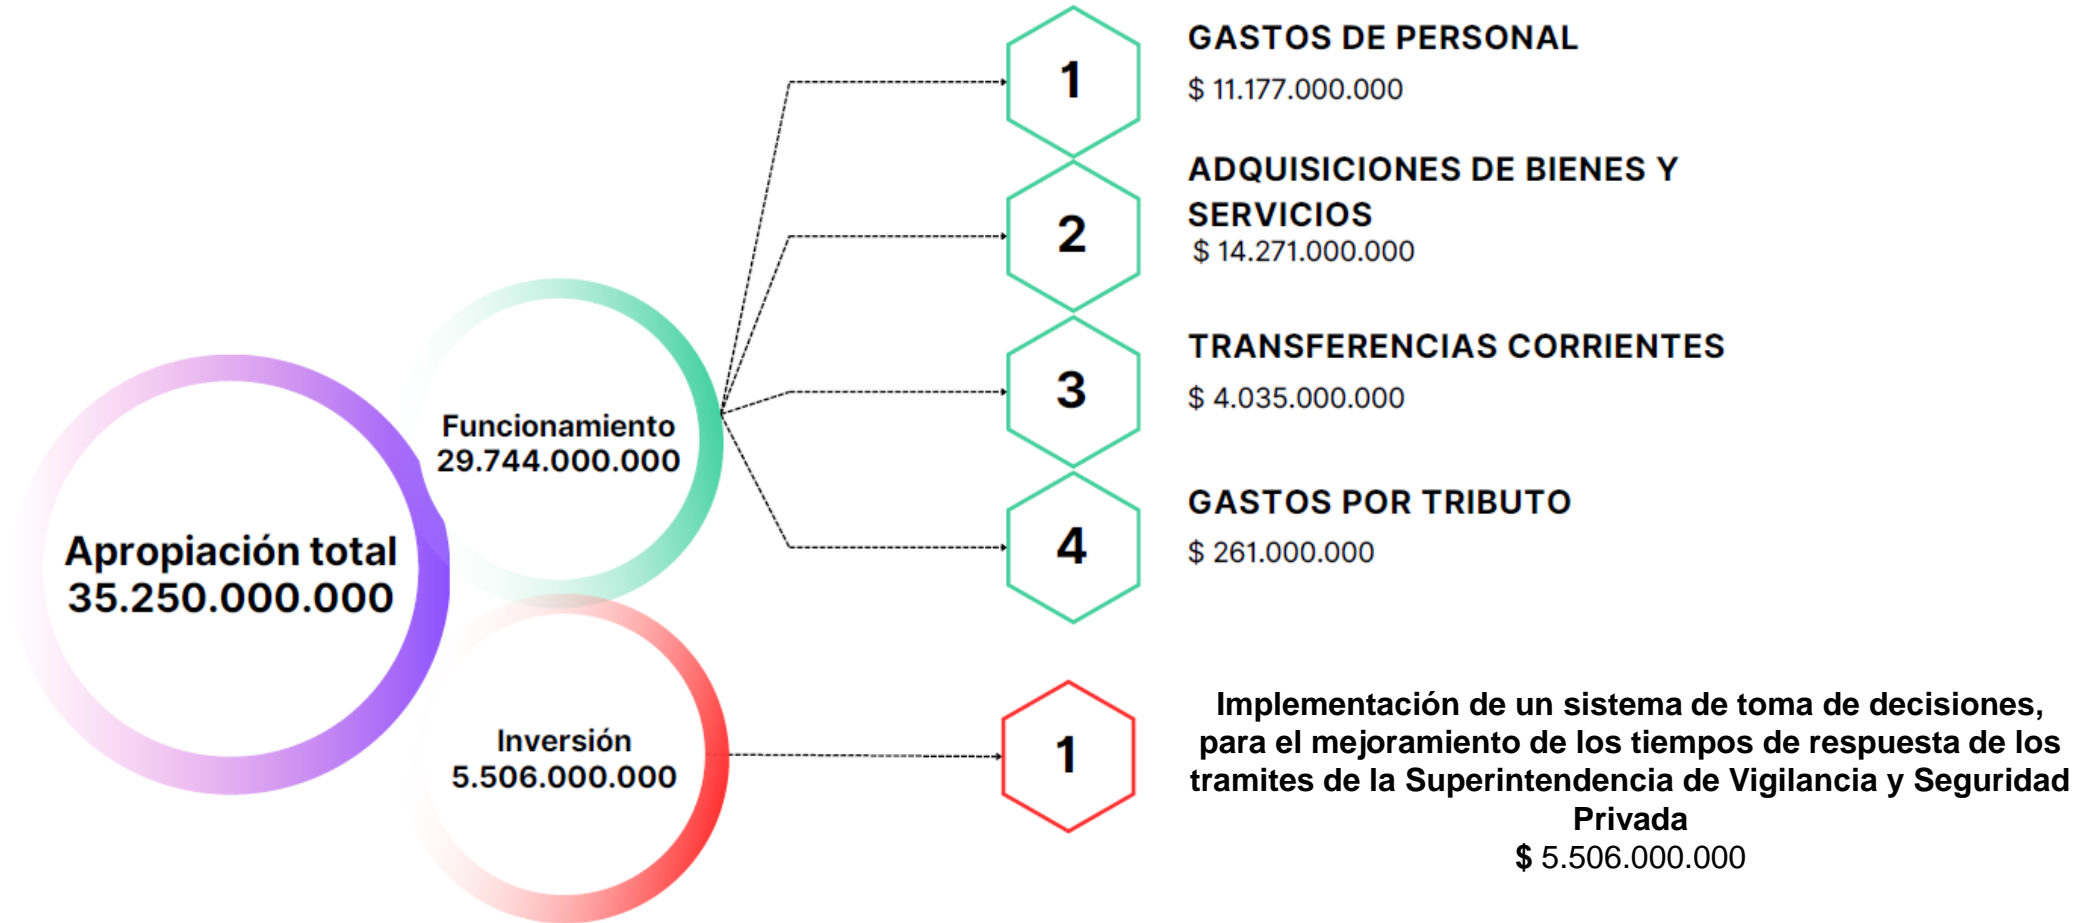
Apropiación total
35.250.000.000

Funcionamiento
29.744.000.000

1
GASTOS DE PERSONAL
$ 11.177.000.000

2
ADQUISICIONES DE BIENES Y SERVICIOS
$ 14.271.000.000

3
TRANSFERENCIAS CORRIENTES
$ 4.035.000.000

4
GASTOS POR TRIBUTO
$ 261.000.000

Inversión
5.506.000.000

1
Implementación de un sistema de toma de decisiones, para el mejoramiento de los tiempos de respuesta de los tramites de la Superintendencia de Vigilancia y Seguridad Privada
$ 5.506.000.000